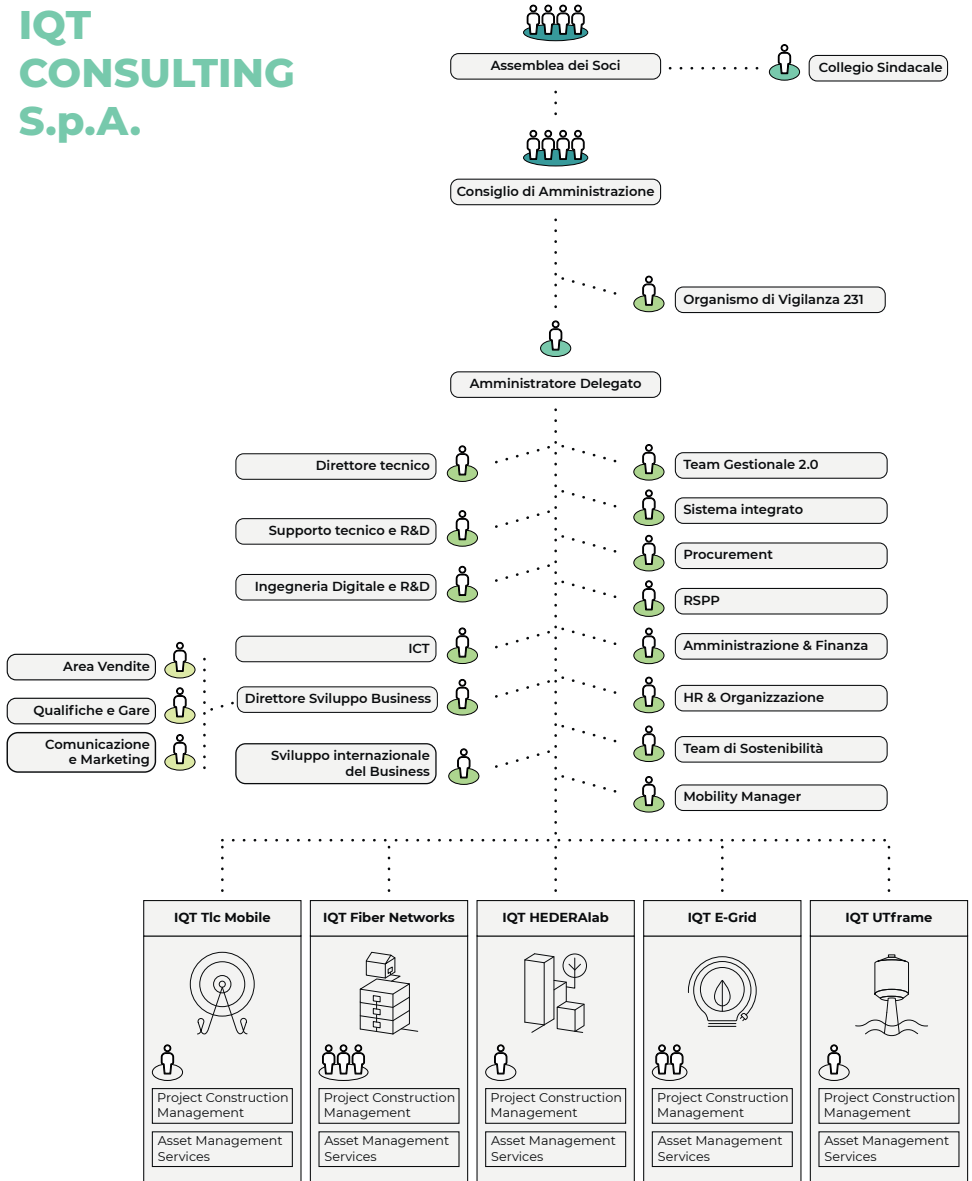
IQT CONSULTING S.p.A.

Assemblea dei Soci

Collegio Sindacale

Consiglio di Amministrazione

Organismo di Vigilanza 231

Amministratore Delegato

Direttore tecnico

Supporto tecnico e R&D

Ingegneria Digitale e R&D

ICT

Direttore Sviluppo Business

Sviluppo internazionale del Business

Area Vendite

Qualifiche e Gare

Comunicazione e Marketing

Team Gestionale 2.0

Sistema integrato

Procurement

RSPP

Amministrazione & Finanza

HR & Organizzazione

Team di Sostenibilità

Mobility Manager

IQT Tlc Mobile

Project Construction Management

Asset Management Services

IQT Fiber Networks

Project Construction Management

Asset Management Services

IQT HEDERAlab

Project Construction Management

Asset Management Services

IQT E-Grid

Project Construction Management

Asset Management Services

IQT UTframe

Project Construction Management

Asset Management Services